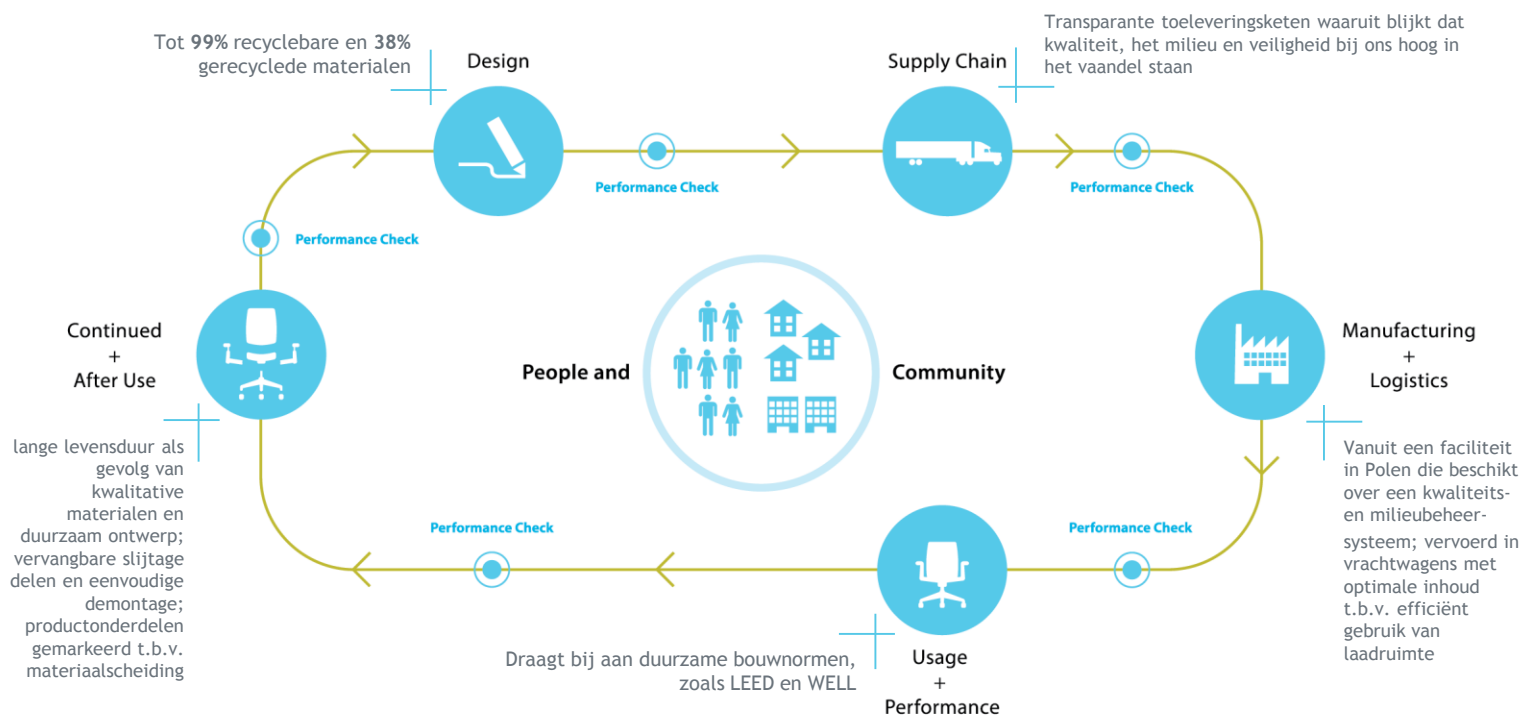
Tot **99%** recyclebare en **38%** gerecyclede materialen

Design

Supply Chain

Transparante toeleveringsketen waaruit blijkt dat kwaliteit, het milieu en veiligheid bij ons hoog in het vaandel staan

Performance Check

Performance Check

Performance Check

Continued + After Use

People and

Community

Manufacturing + Logistics

lange levensduur als gevolg van kwalitative materialen en duurzaam ontwerp; vervangbare slijtage delen en eenvoudige demontage; productonderdelen gemarkeerd t.b.v. materiaalscheiding

Performance Check

Performance Check

Vanuit een faciliteit in Polen die beschikt over een kwaliteits- en milieubeheersysteem; vervoerd in vrachtwagens met optimale inhoud t.b.v. efficiënt gebruik van laadruimte

Draagt bij aan duurzame bouwnormen, zoals LEED en WELL

Usage + Performance